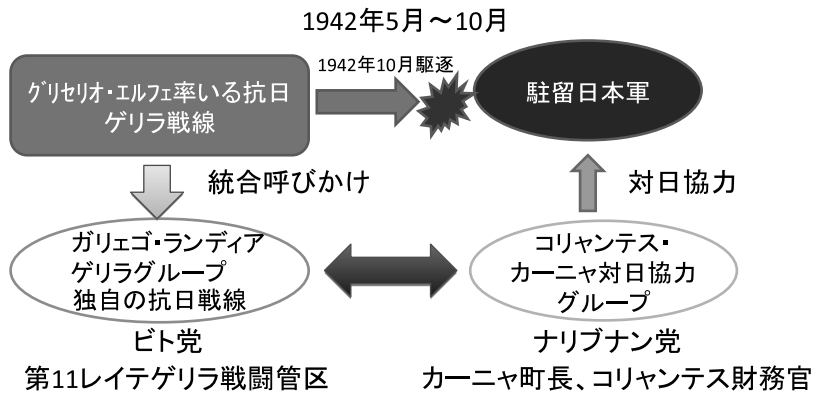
1942年5月～10月

グリセリオ・エルフェ率いる抗日ゲリラ戦線

1942年10月駆逐

駐留日本軍

統合呼びかけ

対日協力

ガリェゴ・ランディア
ゲリラグループ
独自の抗日戦線

コリャンテス・
カーニャ対日協力
グループ

ビト党
第11レイテゲリラ戦闘管区

ナリブナン党
カーニャ町長、コリャンテス財務官